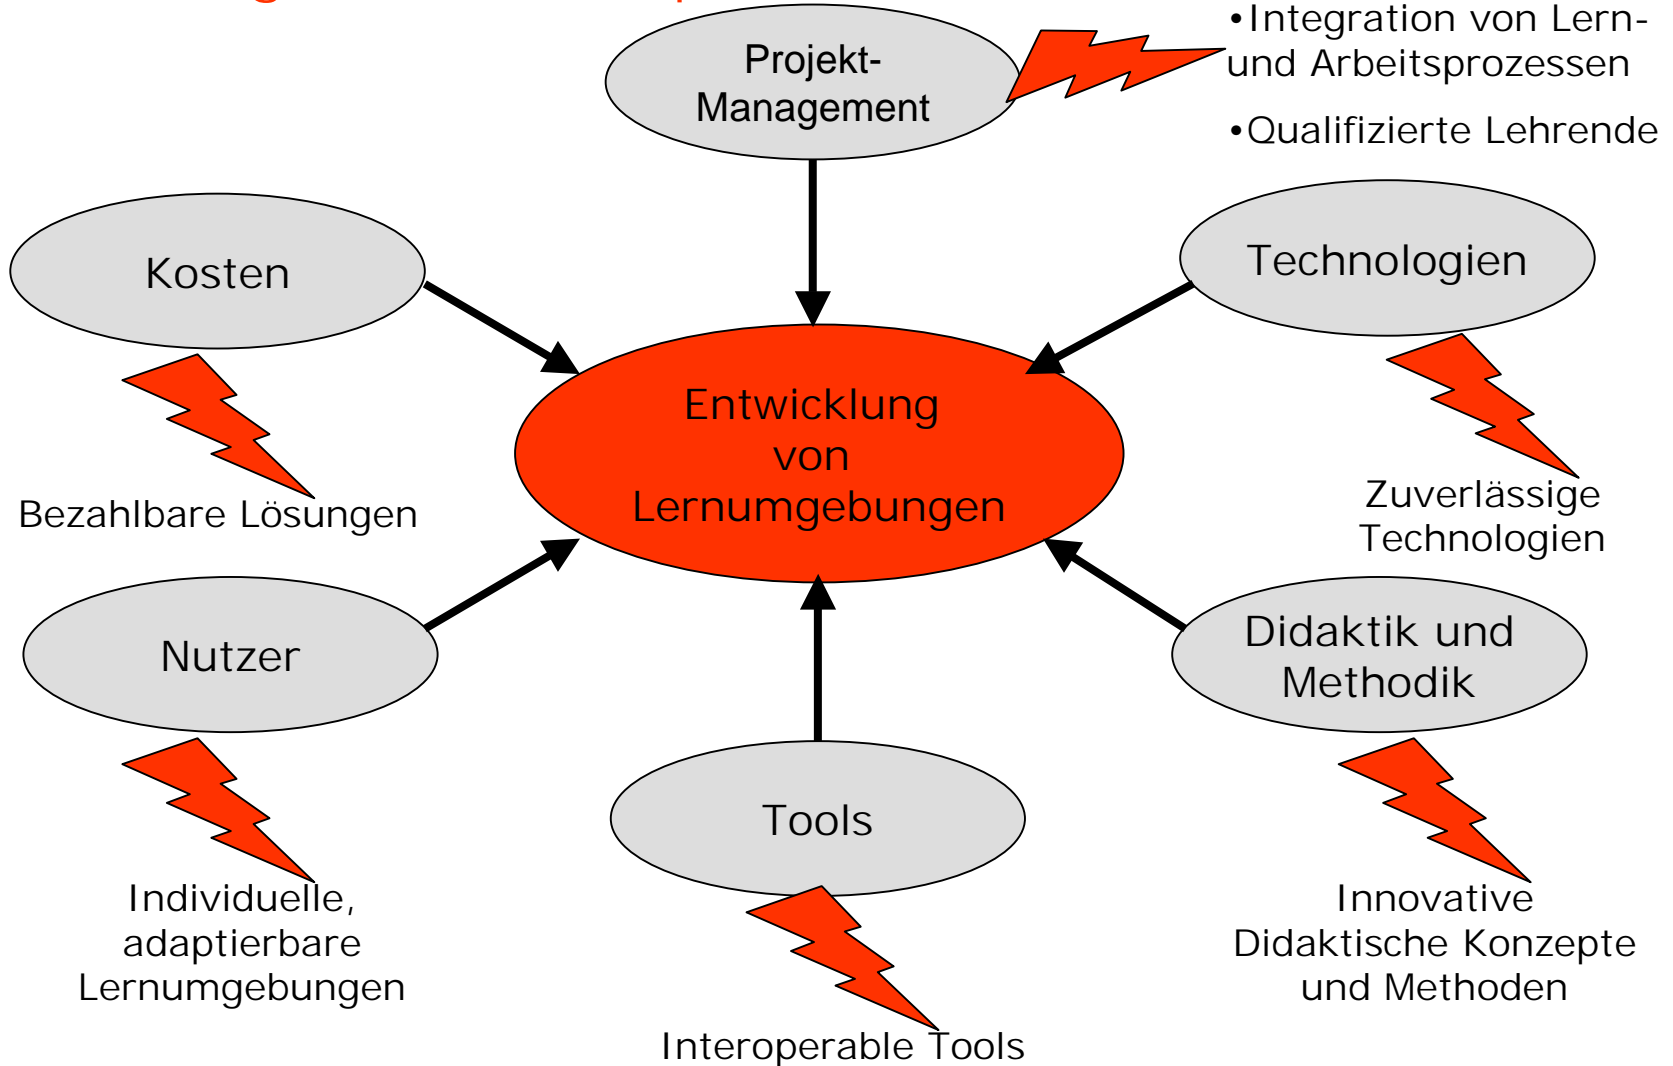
Projekt-Management

•Integration von Lern- und Arbeitsprozessen

•Qualifizierte Lehrende

Kosten

Technologien

Entwicklung von Lernumgebungen

Bezahlbare Lösungen

Zuverlässige Technologien

Nutzer

Didaktik und Methodik

Tools

Individuelle, adaptierbare Lernumgebungen

Innovative Didaktische Konzepte und Methoden

Interoperable Tools